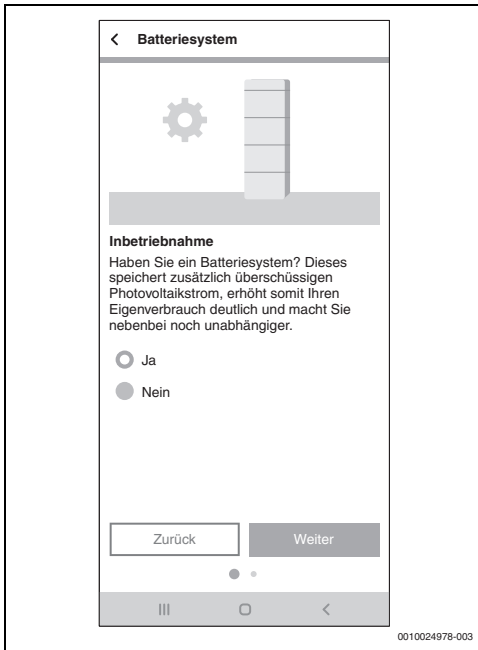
< Batteriesystem

Inbetriebnahme
Haben Sie ein Batteriesystem? Dieses speichert zusätzlich überschüssigen Photovoltaikstrom, erhöht somit Ihren Eigenverbrauch deutlich und macht Sie nebenbei noch unabhängiger.

Ja

Nein

Zurück
Weiter

|||
<

0010024978-003